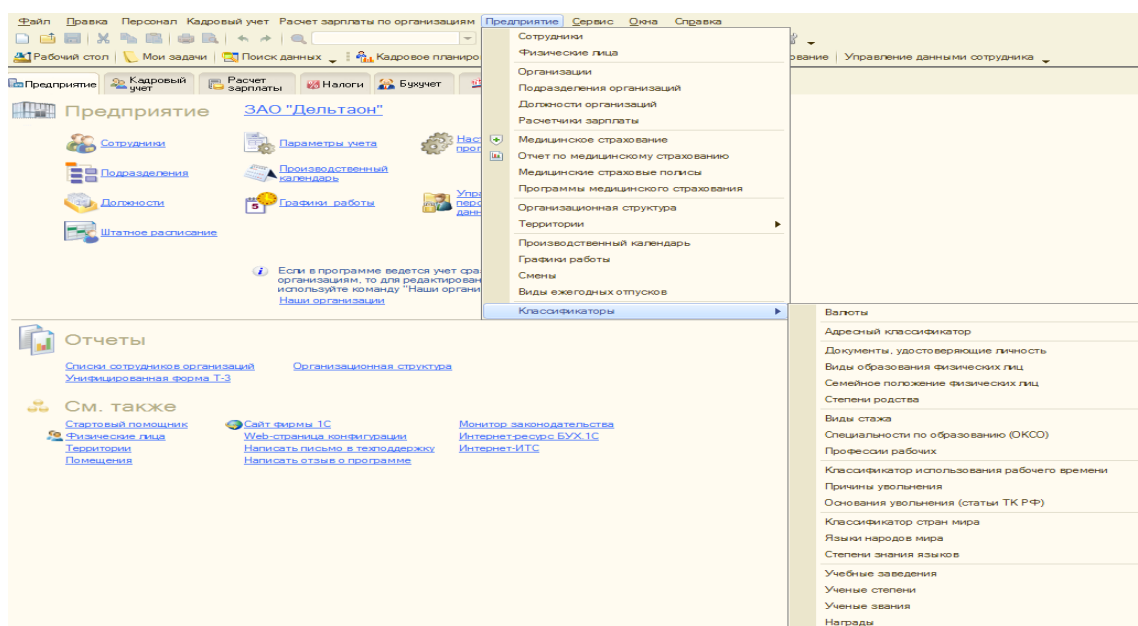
Файл Правка Персонал Кадровый учет Расчет зарплаты по организациям Предприятие Сервис Окна Справка

Рабочий стол | Мои задачи | Поиск данных | Кадровое планиро

ование | Управление данными сотрудника

Предприятие | Кадровый учет | Расчет зарплаты | Налоги | Бухучет

Предприятие ЗАО "Дельтаон"

Сотрудники
Подразделения
Должности
Штатное расписание

Параметры учета
Производственный календарь
Графики работы

Наст прог

Упра перс данн

Если в программе ведется учет сра организациям, то для редактирован используйте команду "Наши органи
Наши организации

Отчеты

Списки сотрудников организаций
Унифицированная форма Т-3
Организационная структура

См. также

Стартовый помощник
Физические лица
Территории
Помещения

Сайт фирмы 1С
Web-страница конфигурации
Написать письмо в техподдержку
Написать отзыв о программе

Монитор законодательства
Интернет-ресурс БУХ.1С
Интернет-ИТС

Сотрудники
Физические лица
Организации
Подразделения организаций
Должности организаций
Расчетчики зарплаты
Медицинское страхование
Отчет по медицинскому страхованию
Медицинские страховые полисы
Программы медицинского страхования
Организационная структура
Территории
Производственный календарь
Графики работы
Смены
Виды ежегодных отпусков
Классификаторы

Валюты
Адресный классификатор
Документы, удостоверяющие личность
Виды образования физических лиц
Семейное положение физических лиц
Степени родства
Виды стажа
Специальности по образованию (ОКСО)
Профессии рабочих
Классификатор использования рабочего времени
Причины увольнения
Основания увольнения (статьи ТК РФ)
Классификатор стран мира
Языки народов мира
Степени знания языков
Учебные заведения
Ученые степени
Ученые звания
Награды